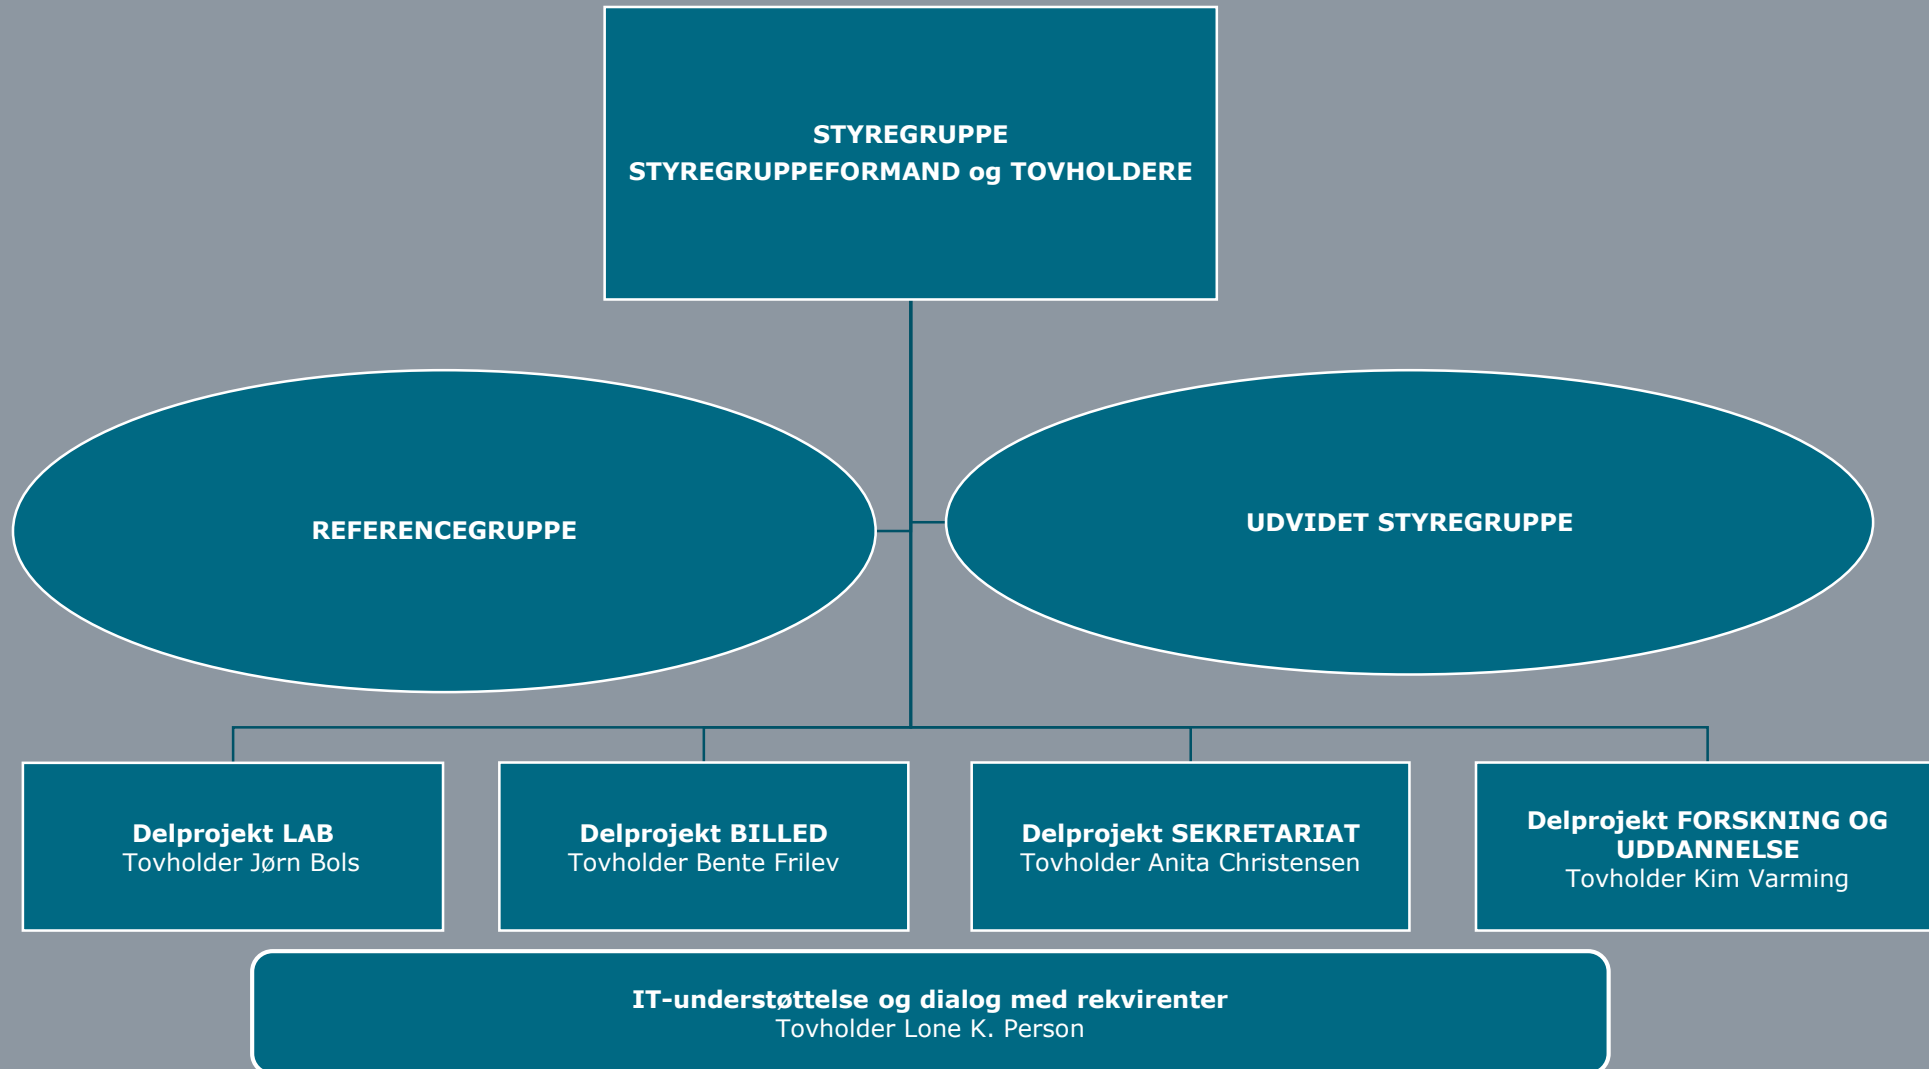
STYREGRUPPE
STYREGRUPPEFORMAND og TOVHOLDERE

REFERENCEGRUPPE

UDVIDET STYREGRUPPE

Delprojekt LAB
Tovholder Jørn Bols

Delprojekt BILLED
Tovholder Bente Frilev

Delprojekt SEKRETARIAT
Tovholder Anita Christensen

Delprojekt FORSKNING OG UDDANNELSE
Tovholder Kim Varming

IT-understøttelse og dialog med rekvirenter
Tovholder Lone K. Person